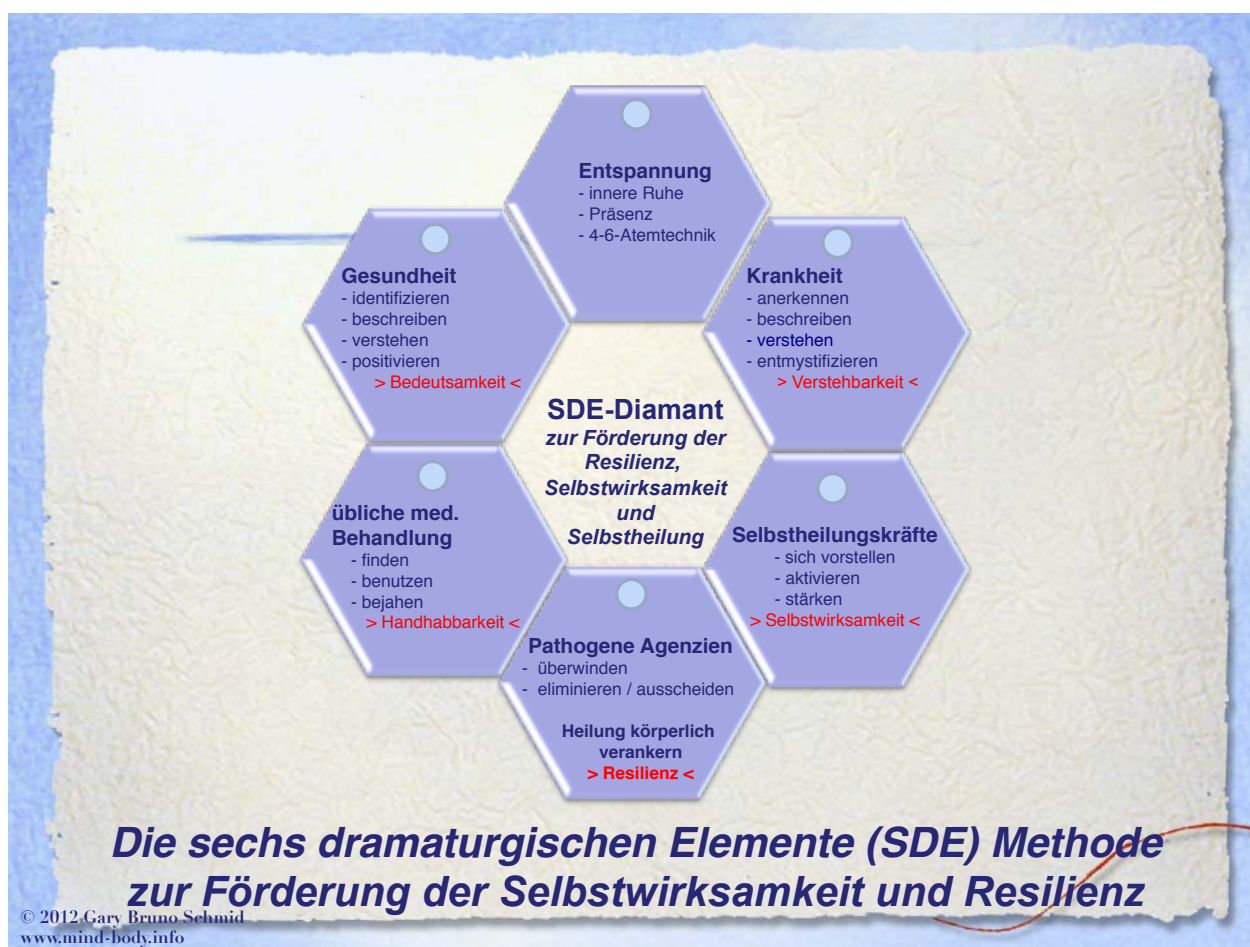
Entspannung
- innere Ruhe
- Präsenz
- 4-6-Atemtechnik

Gesundheit
- identifizieren
- beschreiben
- verstehen
- positivieren
> Bedeutsamkeit <

Krankheit
- anerkennen
- beschreiben
- verstehen
- entmystifizieren
> Verstehbarkeit <

SDE-Diamant
zur Förderung der Resilienz, Selbstwirksamkeit und Selbstheilung

übliche med. Behandlung
- finden
- benutzen
- bejahen
> Handhabbarkeit <

Selbstheilungskräfte
- sich vorstellen
- aktivieren
- stärken
> Selbstwirksamkeit <

Pathogene Agenzien
- überwinden
- eliminieren / ausscheiden

Heilung körperlich verankern
> Resilienz <

Die sechs dramaturgischen Elemente (SDE) Methode zur Förderung der Selbstwirksamkeit und Resilienz

© 2012 Gary Bruno Schmid
www.mind-body.info